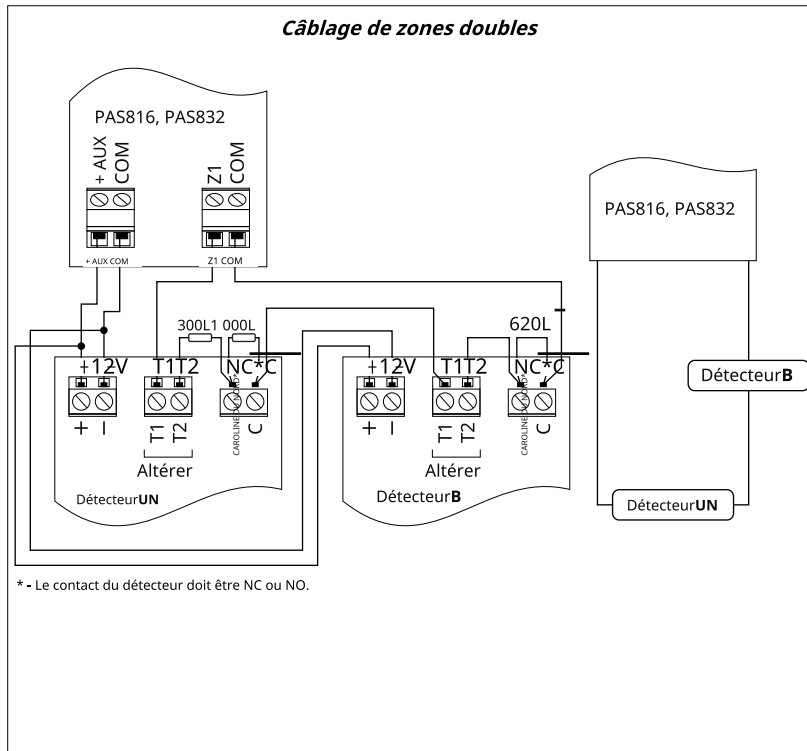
Câblage de zones doubles

PAS816, PAS832

+ AUX
COM

Z1
COM

+ AUX COM

Z1 COM

PAS816, PAS832

300L1 000L

620L

+12V

T1T2

NC*C

+12V

T1T2

NC*C

Détecteur**B**

+ −

T1 T2

CAROLINE DU NORD*

C

+ −

T1 T2

CAROLINE DU NORD*

C

Altérer

Altérer

Détecteur**UN**

Détecteur**B**

Détecteur**UN**

* - Le contact du détecteur doit être NC ou NO.